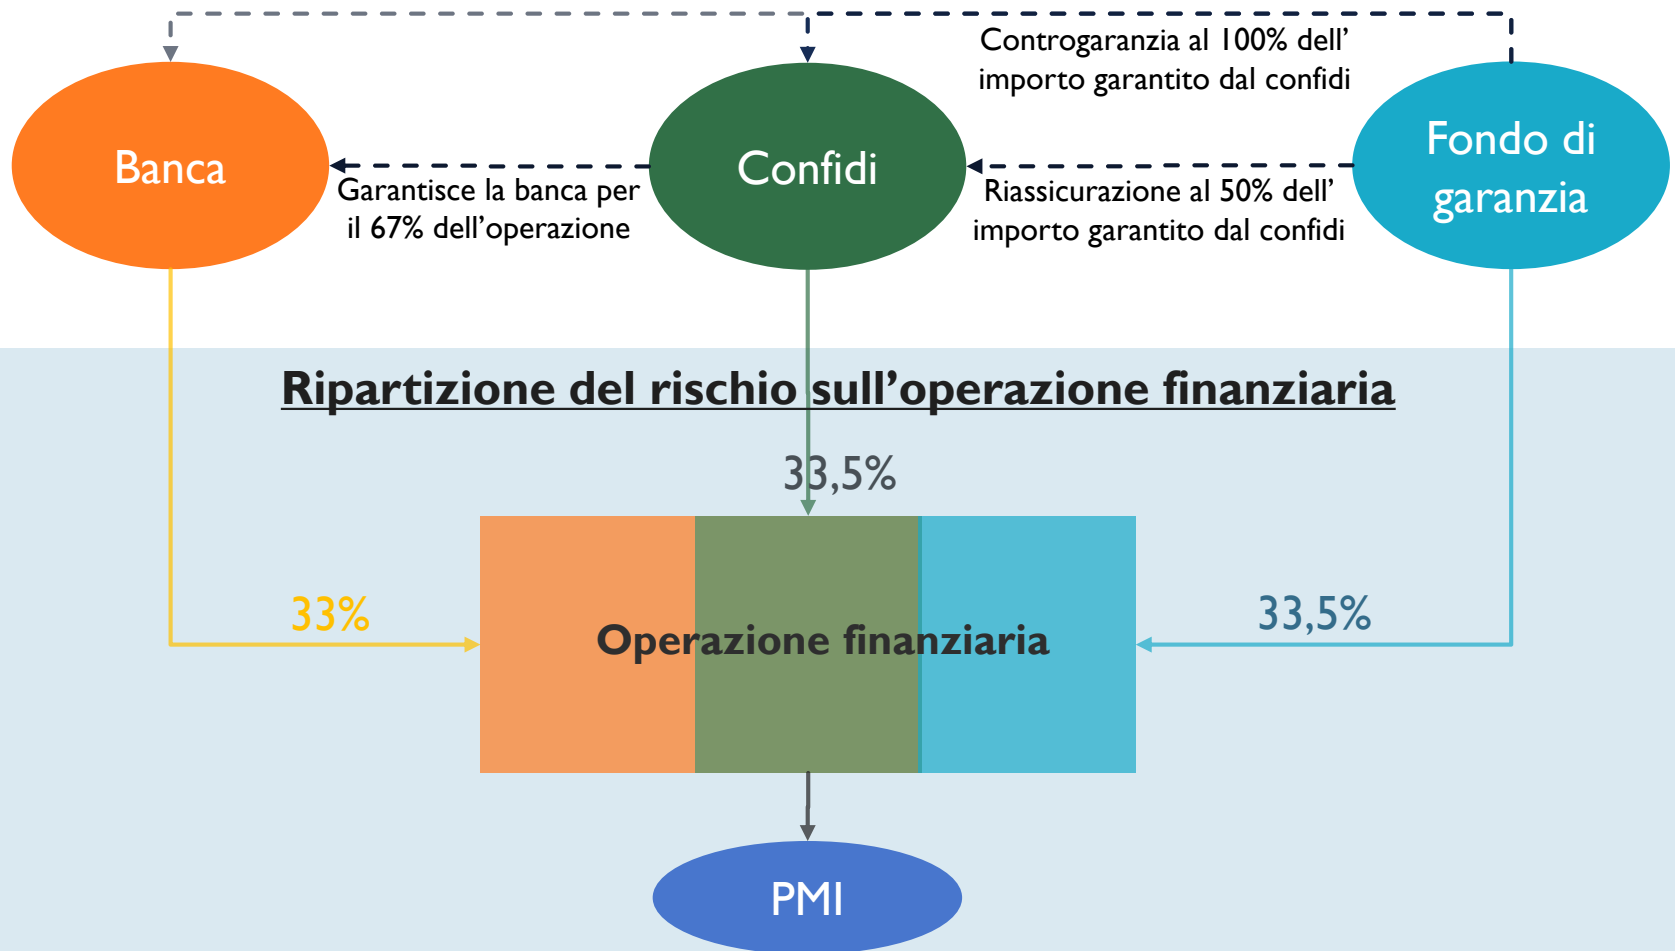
Controgaranzia al 100% dell’ importo garantito dal confidi

Banca

Confidi

Fondo di garanzia

Garantisce la banca per il 67% dell’operazione

Riassicurazione al 50% dell’ importo garantito dal confidi

Ripartizione del rischio sull’operazione finanziaria

33,5%

33%

Operazione finanziaria

33,5%

PMI